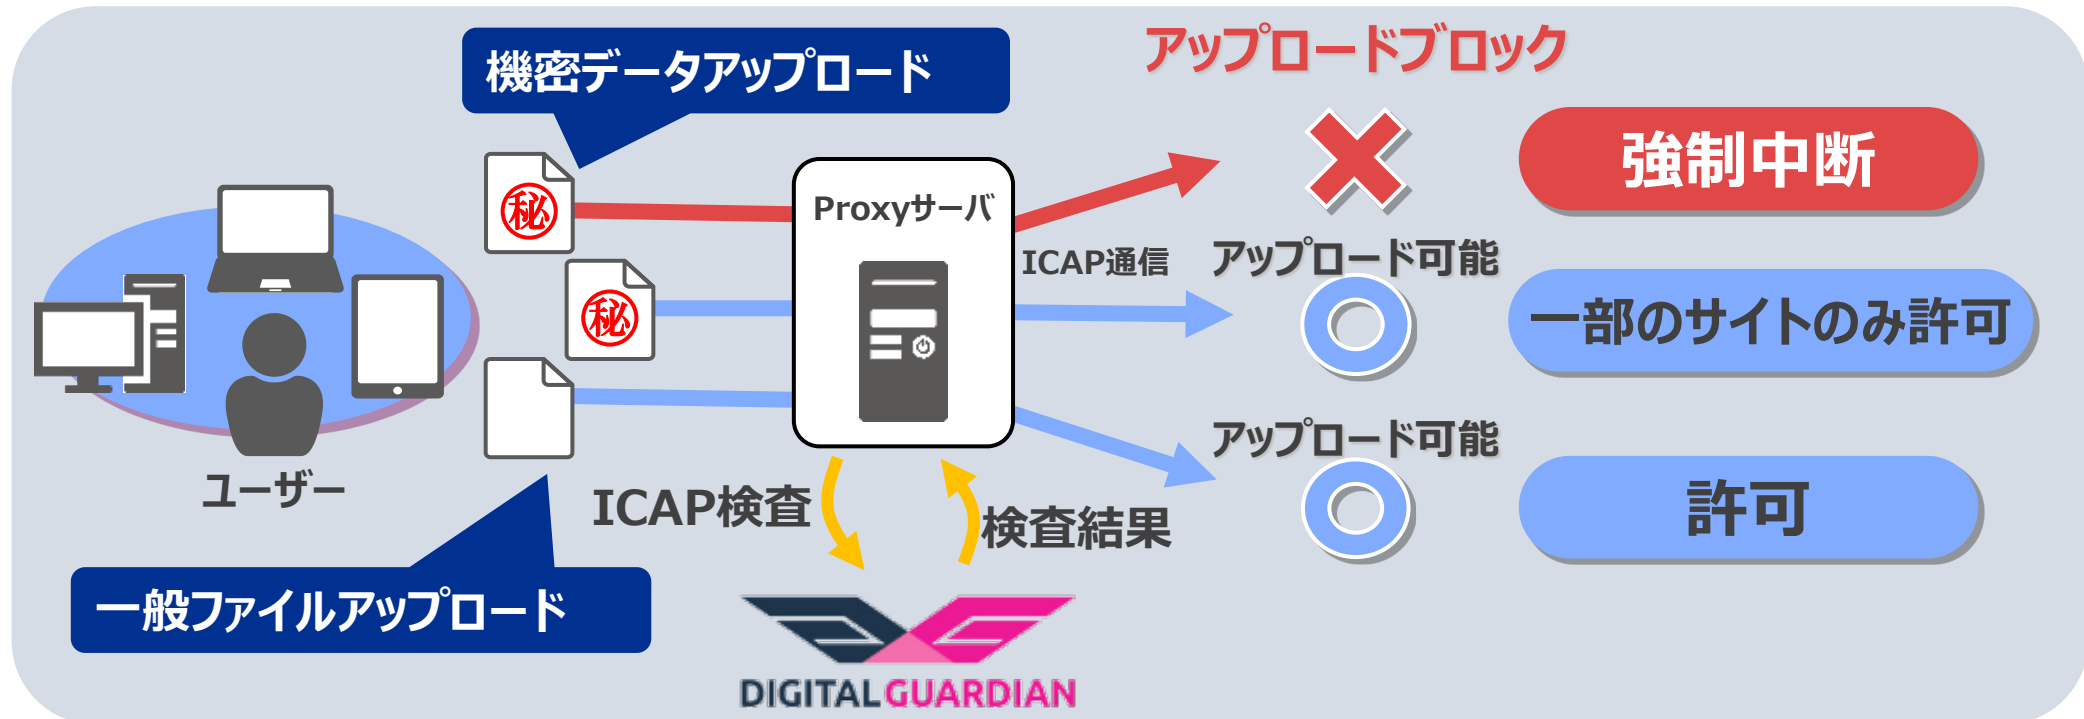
機密データアップロード

アップロードブロック

強制中断

Proxyサーバ

ICAP通信

アップロード可能

一部のサイトのみ許可

アップロード可能

許可

ユーザー

ICAP検査

検査結果

一般ファイルアップロード

DIGITAL GUARDIAN